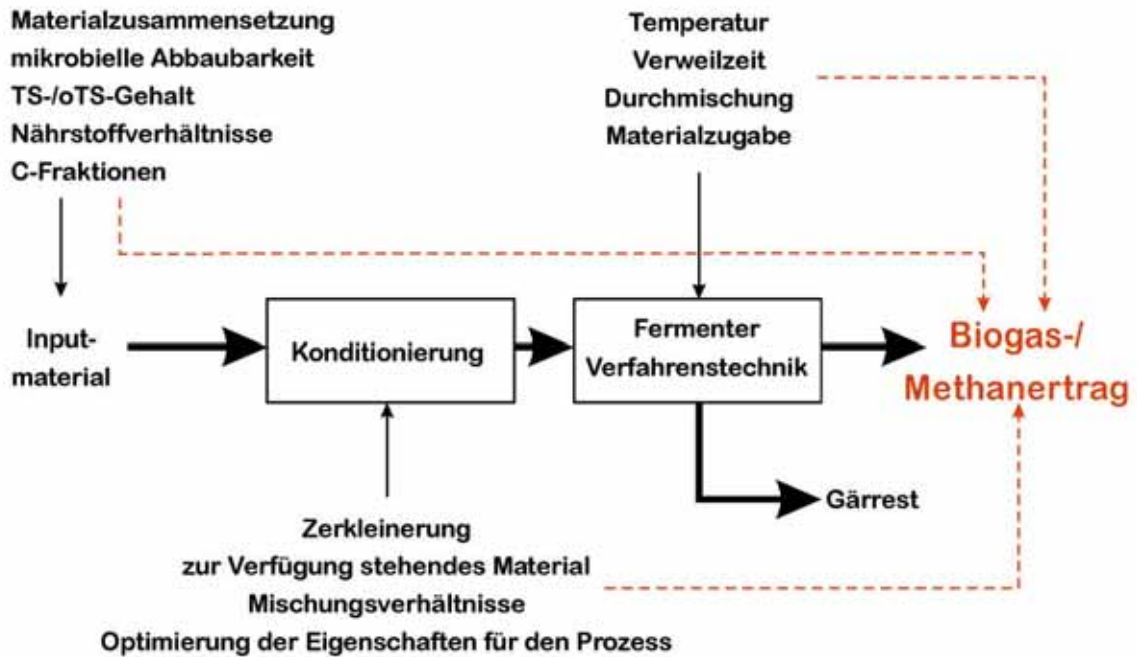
Materialzusammensetzung
mikrobielle Abbaubarkeit
TS-/oTS-Gehalt
Nährstoffverhältnisse
C-Fraktionen

Temperatur
Verweilzeit
Durchmischung
Materialzugabe

Input-
material

Konditionierung

Fermenter
Verfahrenstechnik

Biogas-/
Methanertrag

Gärrest

Zerkleinerung
zur Verfügung stehendes Material
Mischungsverhältnisse
Optimierung der Eigenschaften für den Prozess